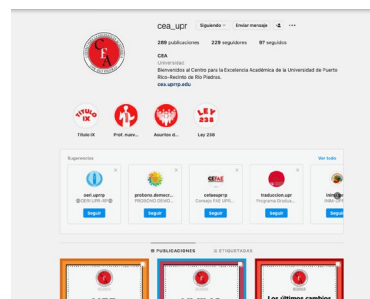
cea_upr Siguiendo Enviar mensaje

289 publicaciones 229 seguidores 97 seguidos

CEA
Universidad
Bienvenidos al Centro para la Excelencia Académica de la Universidad de Puerto Rico-Recinto de Río Piedras.
cea.uprrp.edu

TÍTULO IX
LEY 238

Título IX Prof. masc... Asuntos d... Ley 238

Sugerencias Ver todo

ceri.uprrp
@CERI UPR-RP
Seguir

probono.democr...
PROBONO DEMO...
Seguir

CEFAE
cefaeuprrp
Consejo FAE UPR...
Seguir

traduccion.upr
Programa Gradua...
Seguir

inin
INIIN UP
Seguir

PUBLICACIONES ETIQUETADAS

Los últimos cambios